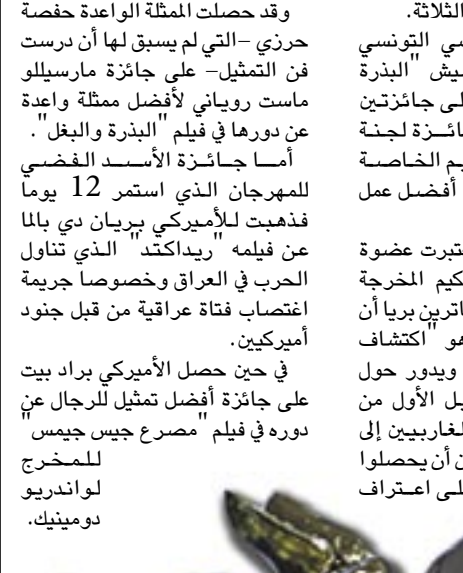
وقد حصلت الممثلة الواعدة حفصة حرزي –التي لم يسبق لها أن درست فن التمثيل– على جائزة مارسيللو ماست روياني لأفضل ممثلة واعدة عن دورها في فيلم "البذرة والبغل".

أما جائزة الأسد الفضي للمهرجان الذي استمر $12$ يوما فذهبت للأميركي بريان دي بالما عن فيلمه "ريداكتد" الذي تناول الحرب في العراق وخصوصا جريمة اغتصاب فتاة عراقية من قبل جنود أميركيين.

في حين حصل الأميركي براد بيت على جائزة أفضل تمثيل للرجال عن دوره في فيلم "مصرع جيس جيمس" للمخرج لواندريو دومينيك.

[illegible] الثلاثة.

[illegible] مي التونسي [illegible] يش "البذرة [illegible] لى جائزتين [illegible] ائزة لجنة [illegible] يم الخاصة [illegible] أفضل عمل

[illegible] عتبرت عضوة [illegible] كيم المخرجة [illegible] اترين بريا أن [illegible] هو "اكتشاف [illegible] ويدور حول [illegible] ل الأول من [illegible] لغاربيين إلى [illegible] ن أن يحصلوا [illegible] لى اعتراف